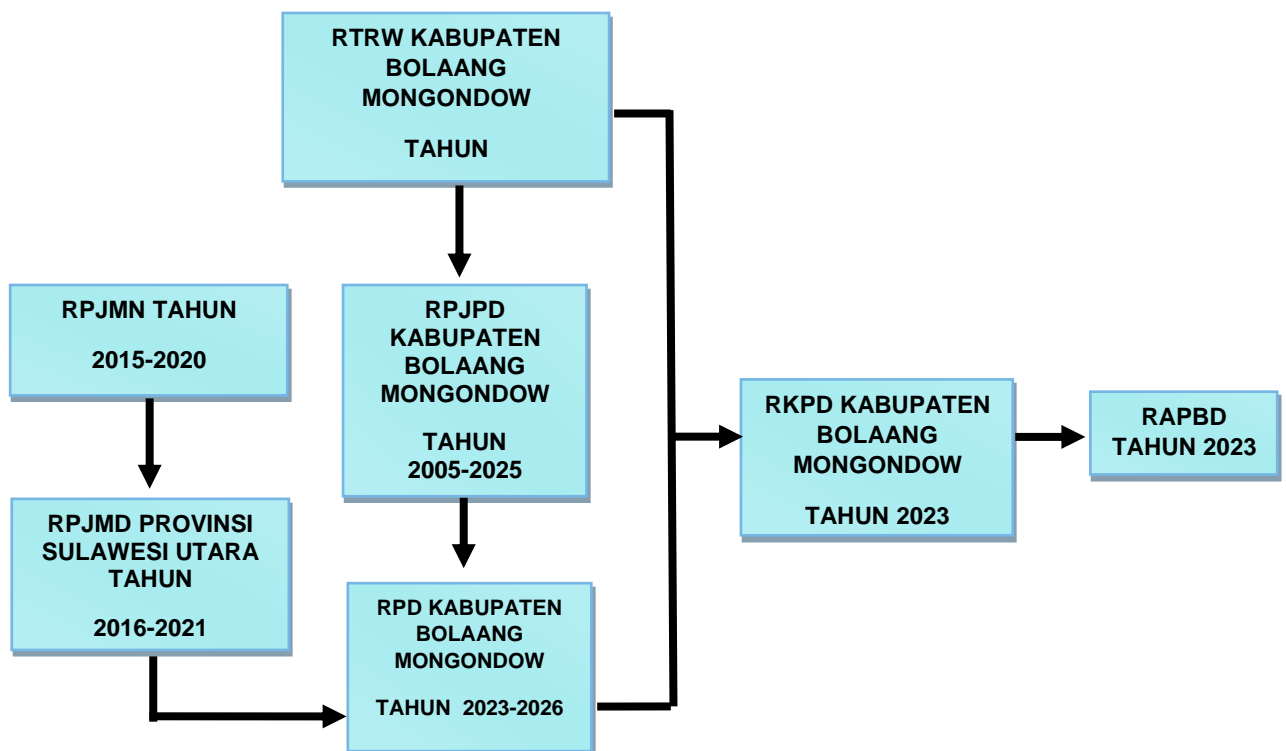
RTRW KABUPATEN BOLAANG MONGONDOW

TAHUN

RPJMN TAHUN

2015-2020

RPJPD KABUPATEN BOLAANG MONGONDOW

TAHUN 2005-2025

RPJMD PROVINSI SULAWESI UTARA TAHUN

2016-2021

RPD KABUPATEN BOLAANG MONGONDOW

TAHUN 2023-2026

RKPD KABUPATEN BOLAANG MONGONDOW

TAHUN 2023

RAPBD TAHUN 2023